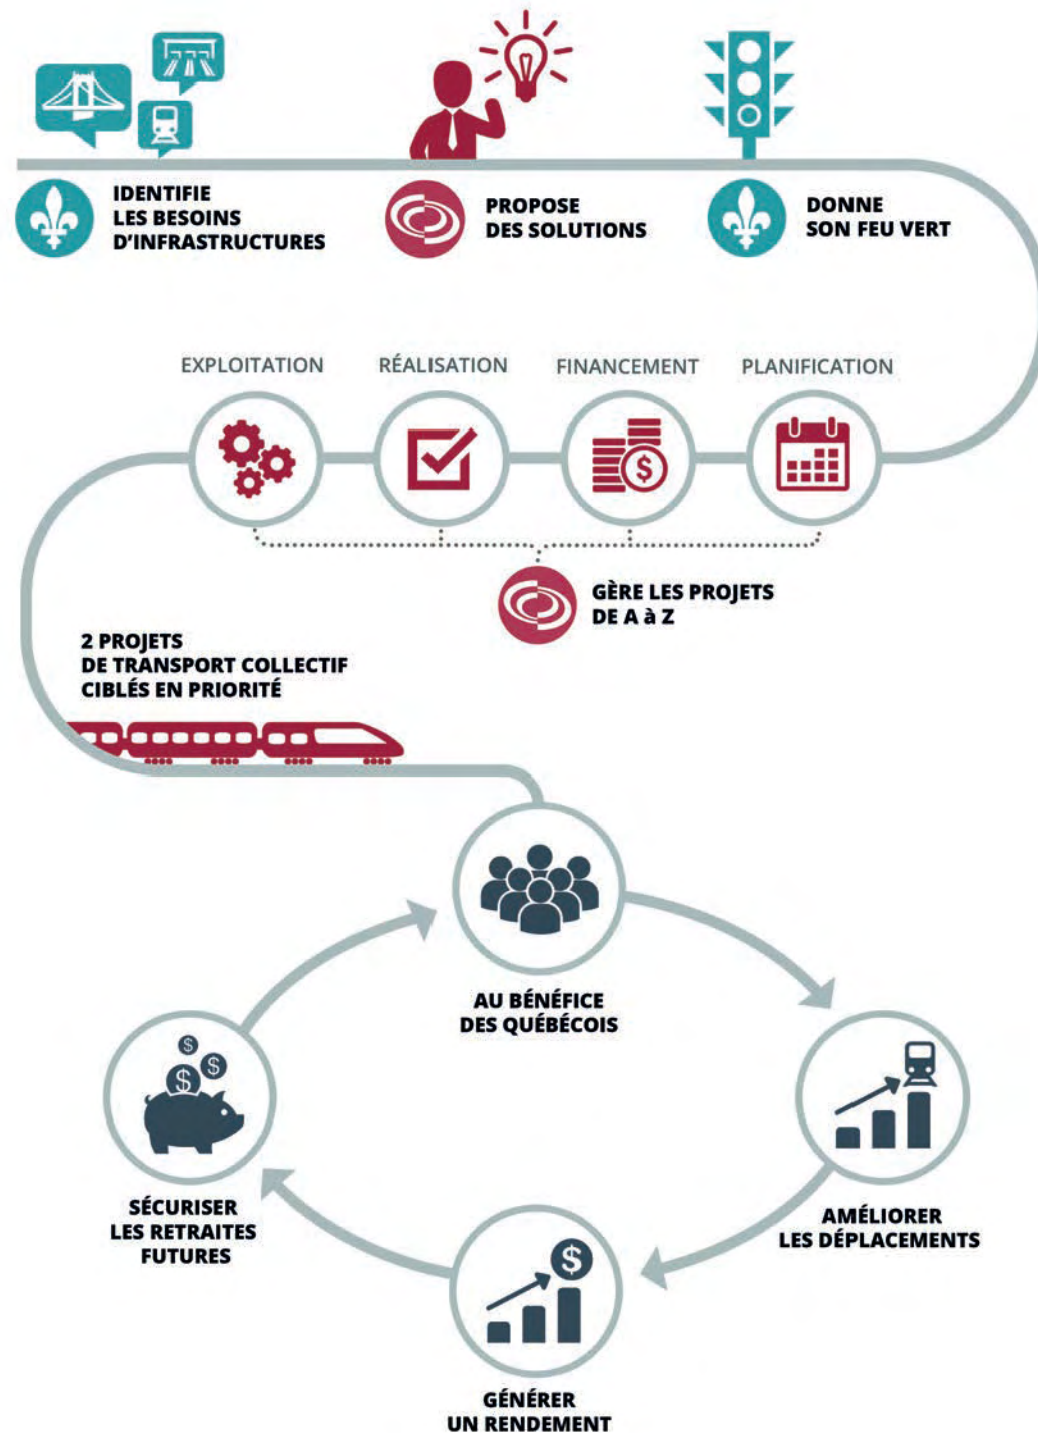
IDENTIFIE
LES BESOINS
D'INFRASTRUCTURES

PROPOSE
DES SOLUTIONS

DONNE
SON FEU VERT

EXPLOITATION

RÉALISATION

FINANCEMENT

PLANIFICATION

GÈRE LES PROJETS
DE A à Z

2 PROJETS
DE TRANSPORT COLLECTIF
CIBLÉS EN PRIORITÉ

AU BÉNÉFICE
DES QUÉBÉCOIS

AMÉLIORER
LES DÉPLACEMENTS

GÉNÉRER
UN RENDEMENT

SÉCURISER
LES RETRAITES
FUTURES